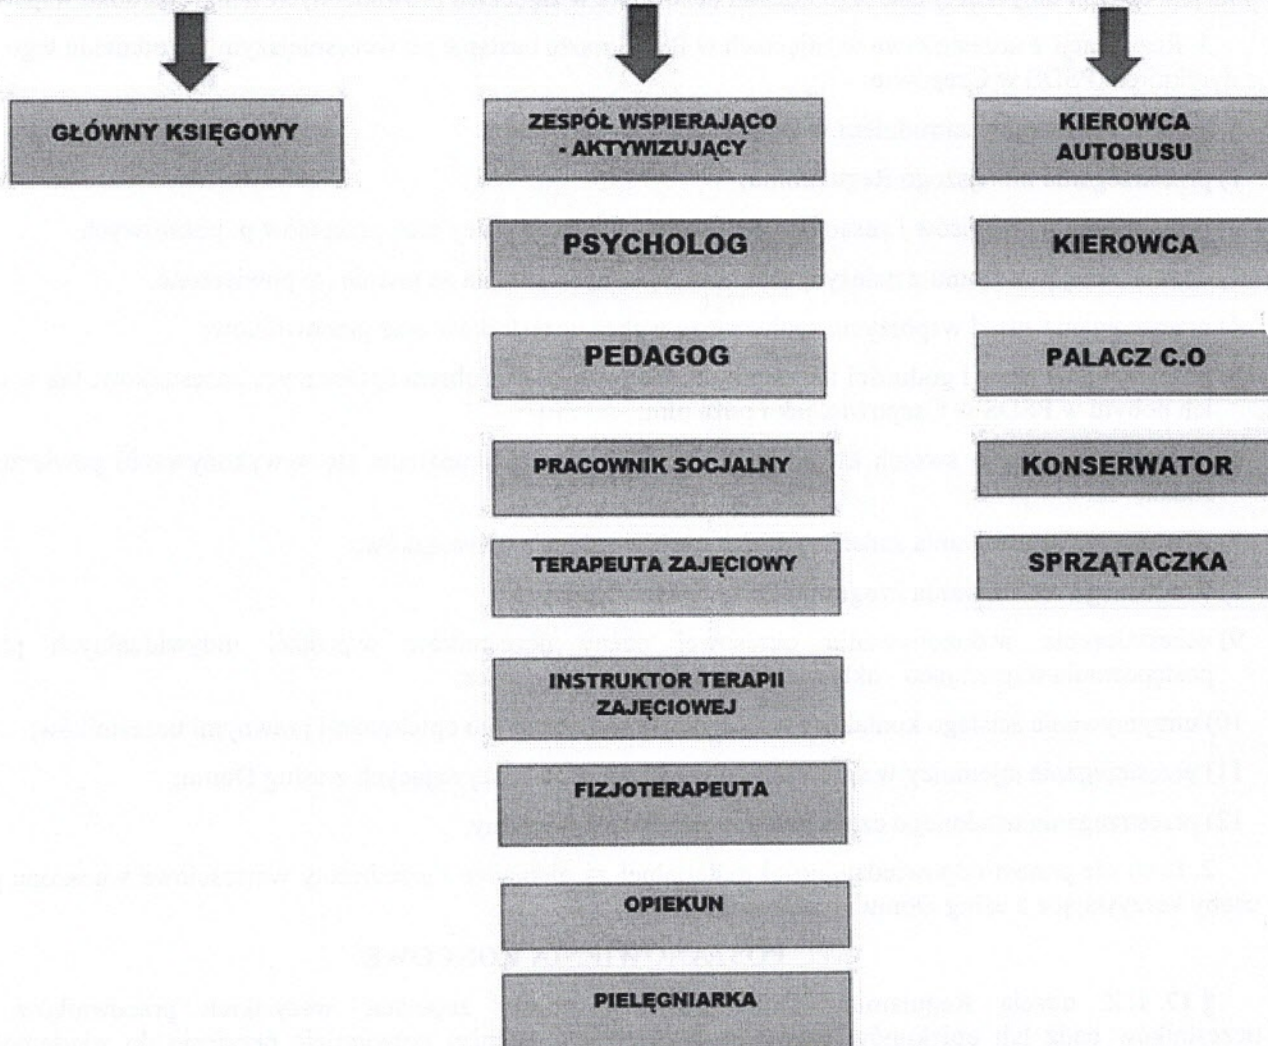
GŁÓWNY KSIĘGOWY

ZESPÓŁ WSPIERAJĄCO - AKTYWIZUJĄCY

PSYCHOLOG

PEDAGOG

PRACOWNIK SOCJALNY

TERAPEUTA ZAJĘCIOWY

INSTRUKTOR TERAPII ZAJĘCIOWEJ

FIZJOTERAPEUTA

OPIEKUN

PIELĘGNIARKA

KIEROWCA AUTOBUSU

KIEROWCA

PALACZ C.O

KONSERWATOR

SPRZĄTACZKA